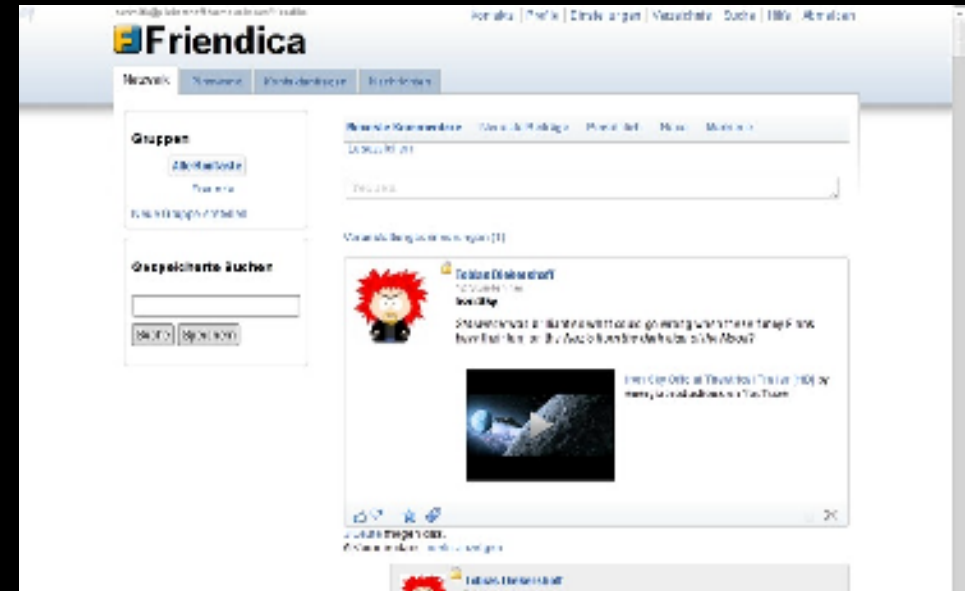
Friendica

Kontakte | Profile | Einstellungen | Verzeichnis | Suche | Hilfe | Abmelden

Netzwerk | Pinnwand | Kontaktanfragen | Nachrichten

Gruppen

Alle Kontakte

Freunde

Neue Gruppe erstellen

Gespeicherte Suchen

Suchen | Speichern

Neueste Kommentare | Neueste Beiträge | Persönlich | Neu | Markiert

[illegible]

Teilen

Verbindung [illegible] (1)

Tobias Diekershoff

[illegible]

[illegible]

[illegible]

Iron Sky Official Theatrical Trailer (HD) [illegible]

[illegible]

Tobias Diekershoff